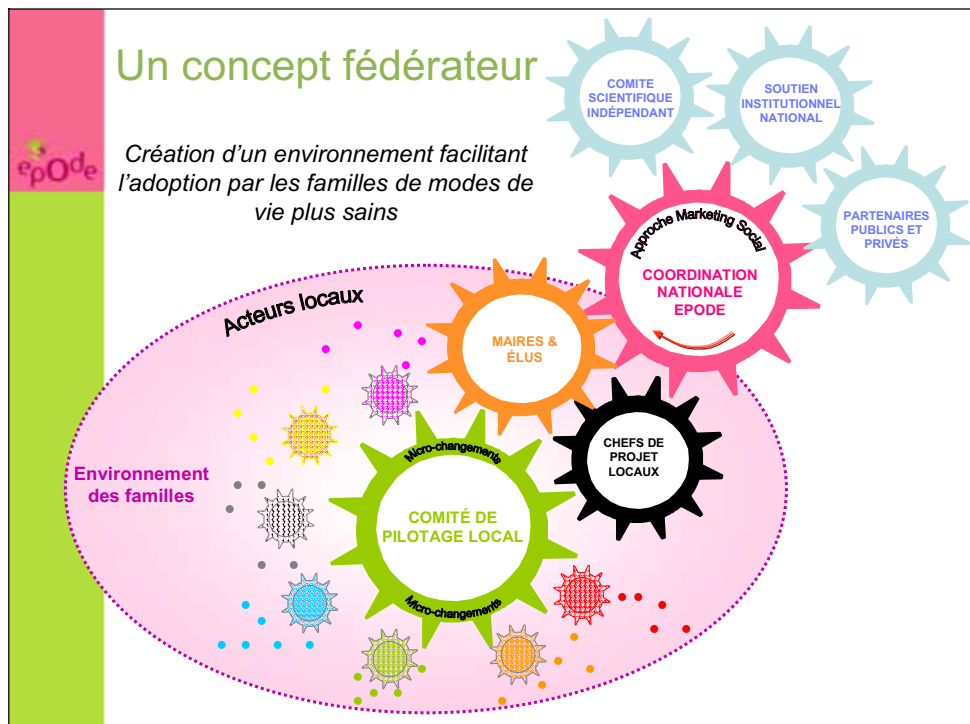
Un concept fédérateur

epOde

Création d'un environnement facilitant l'adoption par les familles de modes de vie plus sains

COMITE SCIENTIFIQUE INDÉPENDANT

SOUTIEN INSTITUTIONNEL NATIONAL

PARTENAIRES PUBLICS ET PRIVÉS

Approche Marketing Social

COORDINATION NATIONALE EPODE

Acteurs locaux

MAIRES & ÉLUS

CHEFS DE PROJET LOCAUX

Environnement des familles

Micro-changements

COMITÉ DE PILOTAGE LOCAL

Micro-changements